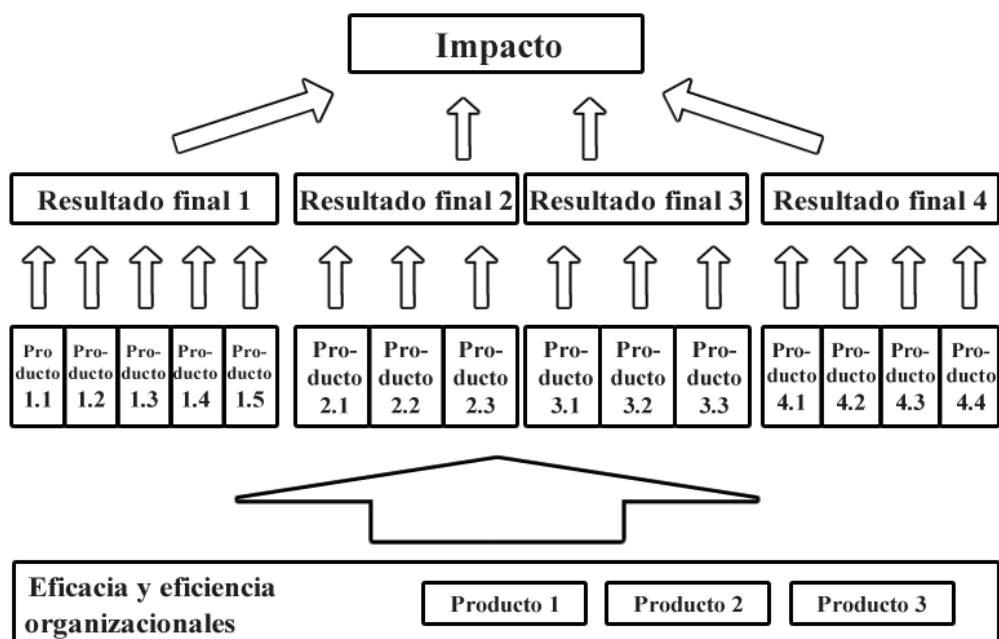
Impacto

Resultado final 1

Resultado final 2

Resultado final 3

Resultado final 4

Pro ducto 1.1

Producto 1.2

Producto 1.3

Producto 1.4

Producto 1.5

Producto 2.1

Producto 2.2

Producto 2.3

Producto 3.1

Producto 3.2

Producto 3.3

Producto 4.1

Producto 4.2

Producto 4.3

Producto 4.4

Eficacia y eficiencia organizacionales

Producto 1

Producto 2

Producto 3